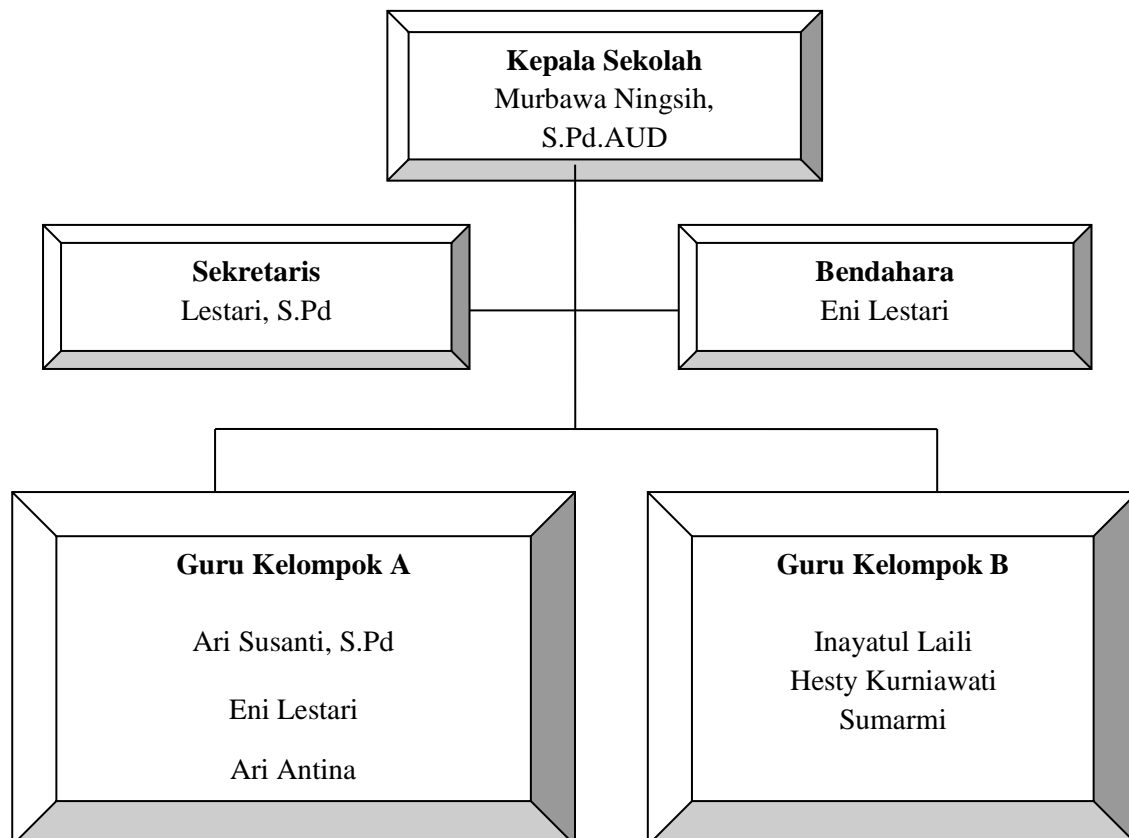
Kepala Sekolah
Murbawa Ningsih, S.Pd.AUD

Sekretaris
Lestari, S.Pd

Bendahara
Eni Lestari

Guru Kelompok A

Ari Susanti, S.Pd

Eni Lestari

Ari Antina

Guru Kelompok B

Inayatul Laili
Hesty Kurniawati
Sumarmi